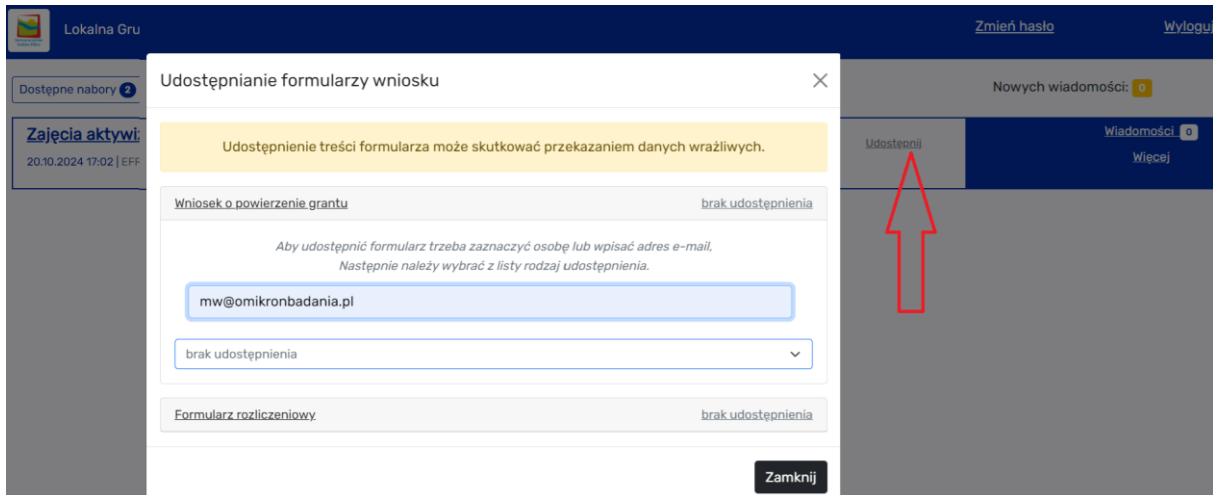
Lokalna Gru

Zmień hasło

Wylogu

Dostępne nabory 2

Nowych wiadomości: 0

Zajęcia aktywi

20.10.2024 17:02 | EFF

Udostępnij

Wiadomości 0

Więcej

Udostępnianie formularzy wniosku

Udostępnienie treści formularza może skutkować przekazaniem danych wrażliwych.

Wniosek o powierzenie grantu

brak udostępnienia

Aby udostępnić formularz trzeba zaznaczyć osobę lub wpisać adres e-mail, Następnie należy wybrać z listy rodzaj udostępnienia.

mw@omikronbadania.pl

brak udostępnienia

Formularz rozliczeniowy

brak udostępnienia

Zamknij